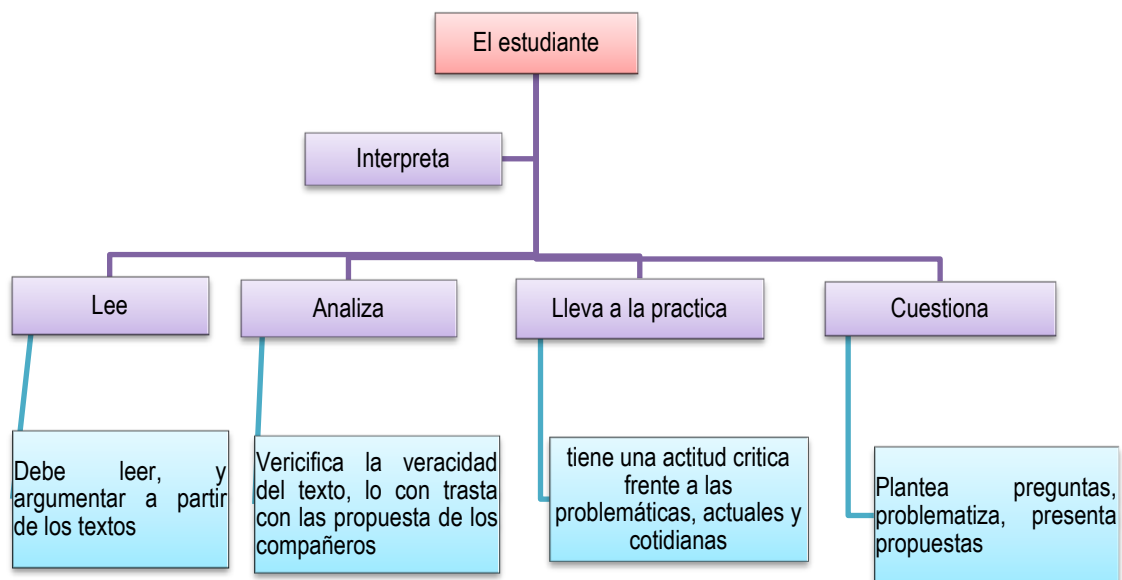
El estudiante

Interpreta

Lee

Analiza

Lleva a la practica

Cuestiona

Debe leer, y argumentar a partir de los textos

Vericifica la veracidad del texto, lo con trasta con las propuesta de los compañeros

tiene una actitud critica frente a las problemáticas, actuales y cotidianas

Plantea preguntas, problematiza, presenta propuestas